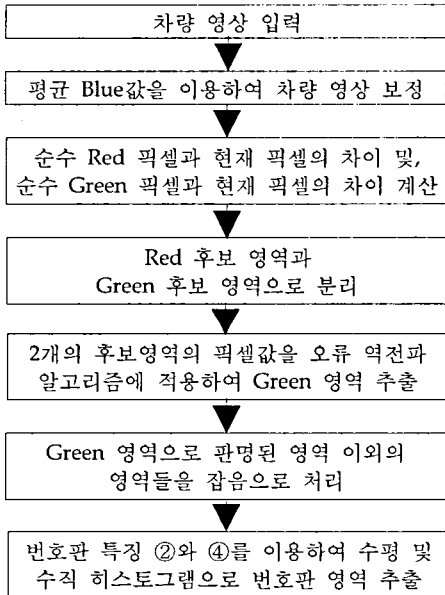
차량 영상 입력

평균 Blue값을 이용하여 차량 영상 보정

순수 Red 픽셀과 현재 픽셀의 차이 및, 순수 Green 픽셀과 현재 픽셀의 차이 계산

Red 후보 영역과 Green 후보 영역으로 분리

2개의 후보영역의 픽셀값을 오류 역전파 알고리즘에 적용하여 Green 영역 추출

Green 영역으로 판명된 영역 이외의 영역들을 잡음으로 처리

번호판 특징 ②와 ④를 이용하여 수평 및 수직 히스토그램으로 번호판 영역 추출